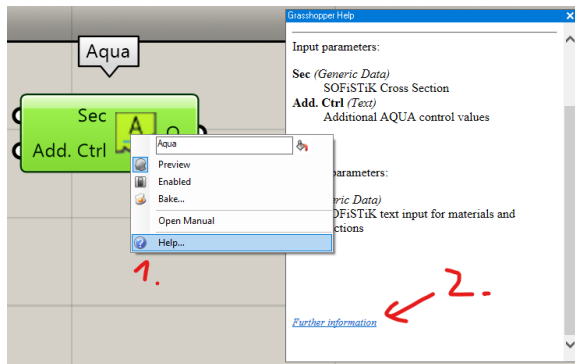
Aqua

Sec
Add. Ctrl
A
O

Aqua
Preview
Enabled
Bake...
Open Manual
Help...

1.

Grasshopper Help

Input parameters:

Sec (Generic Data)
SOFiSTiK Cross Section
Add. Ctrl (Text)
Additional AQUA control values

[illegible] parameters:

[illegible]neric Data)
SOFiSTiK text input for materials and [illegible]ctions

2.

Further information